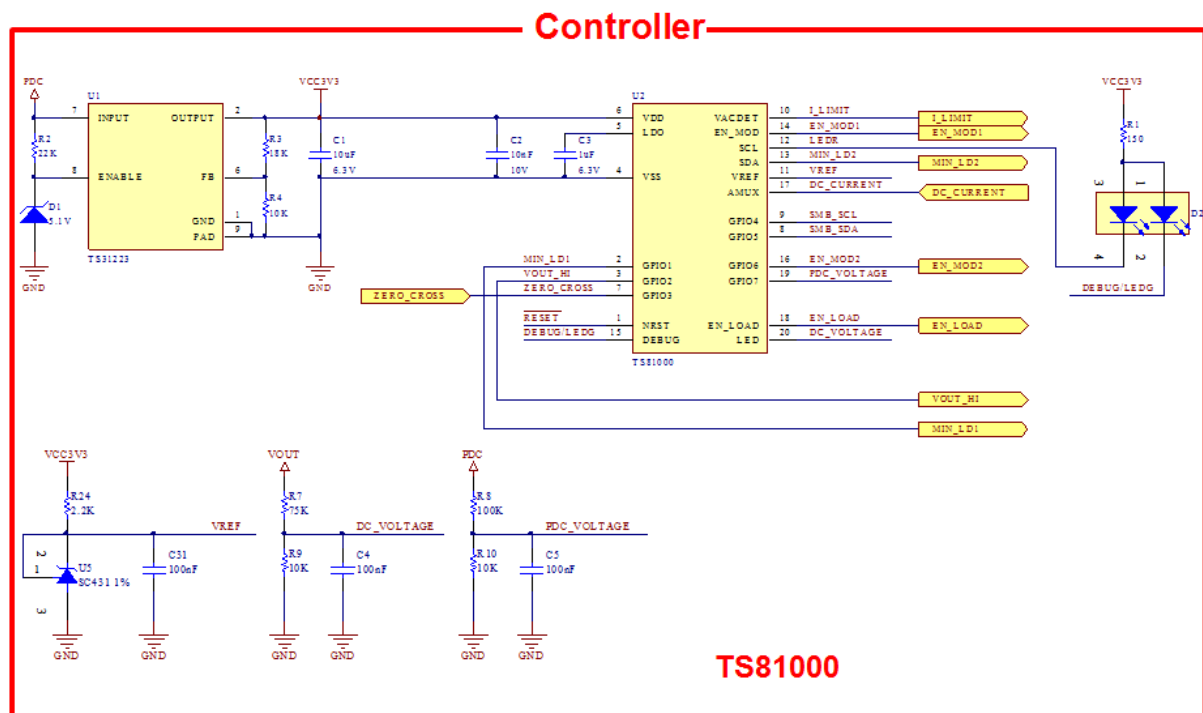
Controller

PDC
U1
R2
22K
D1
5.1V
GND
INPUT
ENABLE
OUTPUT
FB
GND
PAD
7
8
2
6
1
9
TS31223
VCC3V3
R3
18K
R4
10K
C1
10uF
6.3V
GND
C2
10nF
10V
C3
1uF
6.3V
U2
6
5
4
VDD
LDO
VSS
VACDET
EN_MOD
SCL
SDA
VREF
AMUX
GPIO4
GPIO5
GPIO6
GPIO7
EN_LOAD
LED
GPIO1
GPIO2
GPIO3
NRST
DEBUG
TS81000
10
14
12
13
11
17
9
8
16
19
18
20
I_LIMIT
EN_MOD1
LEDR
MIN_LD2
VREF
DC_CURRENT
SMB_SCL
SMB_SDA
EN_MOD2
PDC_VOLTAGE
EN_LOAD
DC_VOLTAGE
I_LIMIT
EN_MOD1
MIN_LD2
DC_CURRENT
EN_MOD2
EN_LOAD
VOUT_HI
MIN_LD1
MIN_LD1
VOUT_HI
ZERO_CROSS
RESET
DEBUG/LEDG
2
3
7
1
15
ZERO_CROSS
VCC3V3
R1
150
3
1
4
2
D2
DEBUG/LEDG

VCC3V3
R24
2.2K
2
1
3
U5
SC431 1%
C31
100nF
VREF
GND
GND
VOUT
R7
75K
R9
10K
C4
100nF
DC_VOLTAGE
GND
GND
PDC
R8
100K
R10
10K
C5
100nF
PDC_VOLTAGE
GND
GND

TS81000